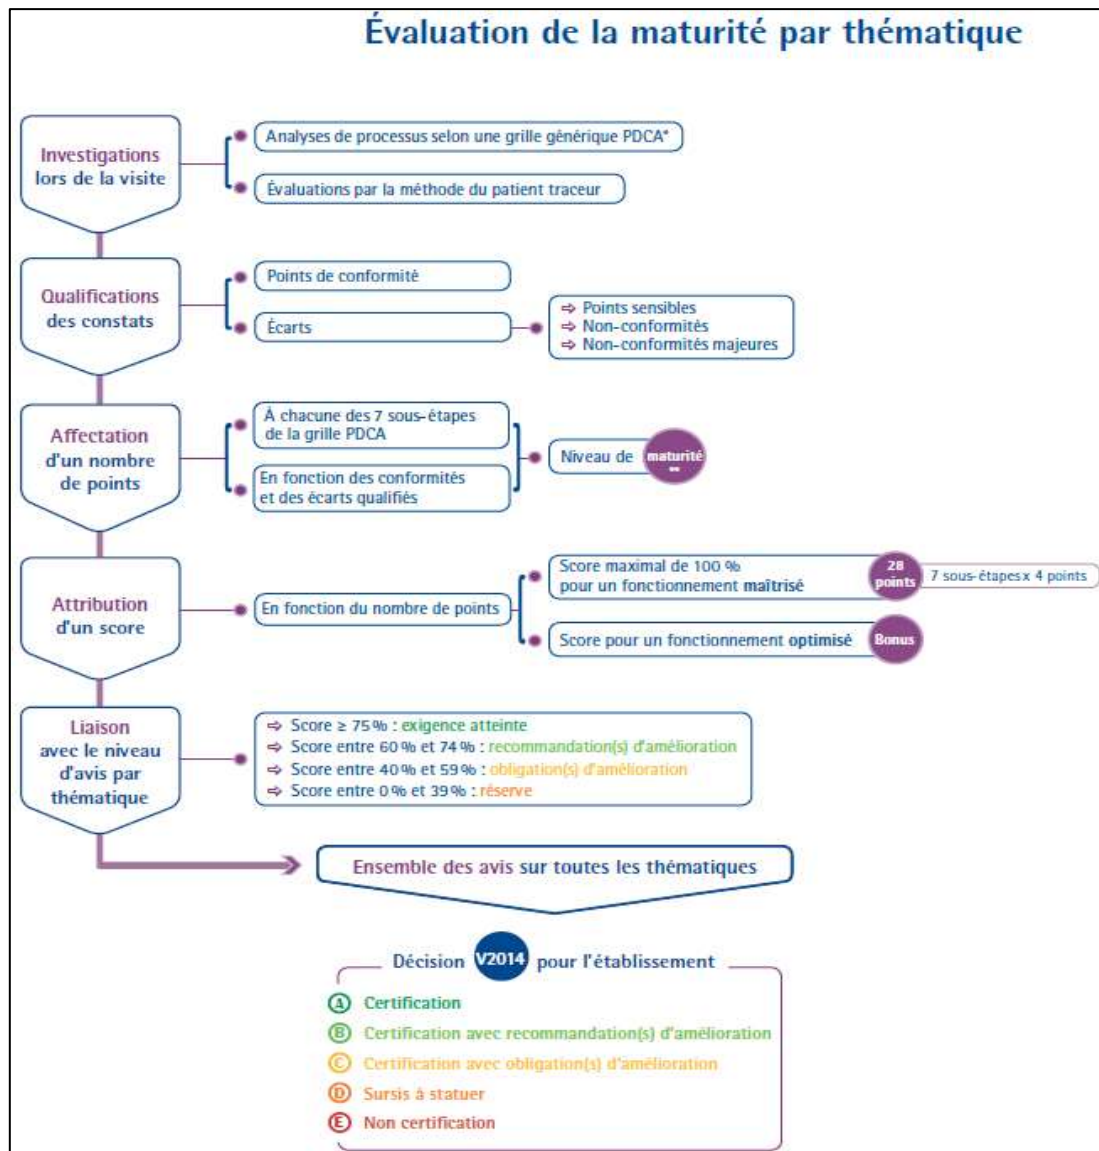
Évaluation de la maturité par thématique

Investigations lors de la visite

Analyses de processus selon une grille générique PDCA*

Évaluations par la méthode du patient traceur

Qualifications des constats

Points de conformité

Écarts

⇨ Points sensibles
⇨ Non-conformités
⇨ Non-conformités majeures

Affectation d'un nombre de points

À chacune des 7 sous-étapes de la grille PDCA

En fonction des conformités et des écarts qualifiés

Niveau de maturité **

Attribution d'un score

En fonction du nombre de points

Score maximal de 100 % pour un fonctionnement maîtrisé

28 points

7 sous-étapes x 4 points

Score pour un fonctionnement optimisé

Bonus

Liaison avec le niveau d'avis par thématique

⇨ Score ≥ 75 % : exigence atteinte
⇨ Score entre 60 % et 74 % : recommandation(s) d'amélioration
⇨ Score entre 40 % et 59 % : obligation(s) d'amélioration
⇨ Score entre 0 % et 39 % : réserve

Ensemble des avis sur toutes les thématiques

Décision V2014 pour l'établissement

Ⓐ Certification
Ⓑ Certification avec recommandation(s) d'amélioration
Ⓒ Certification avec obligation(s) d'amélioration
Ⓓ Sursis à statuer
Ⓔ Non certification